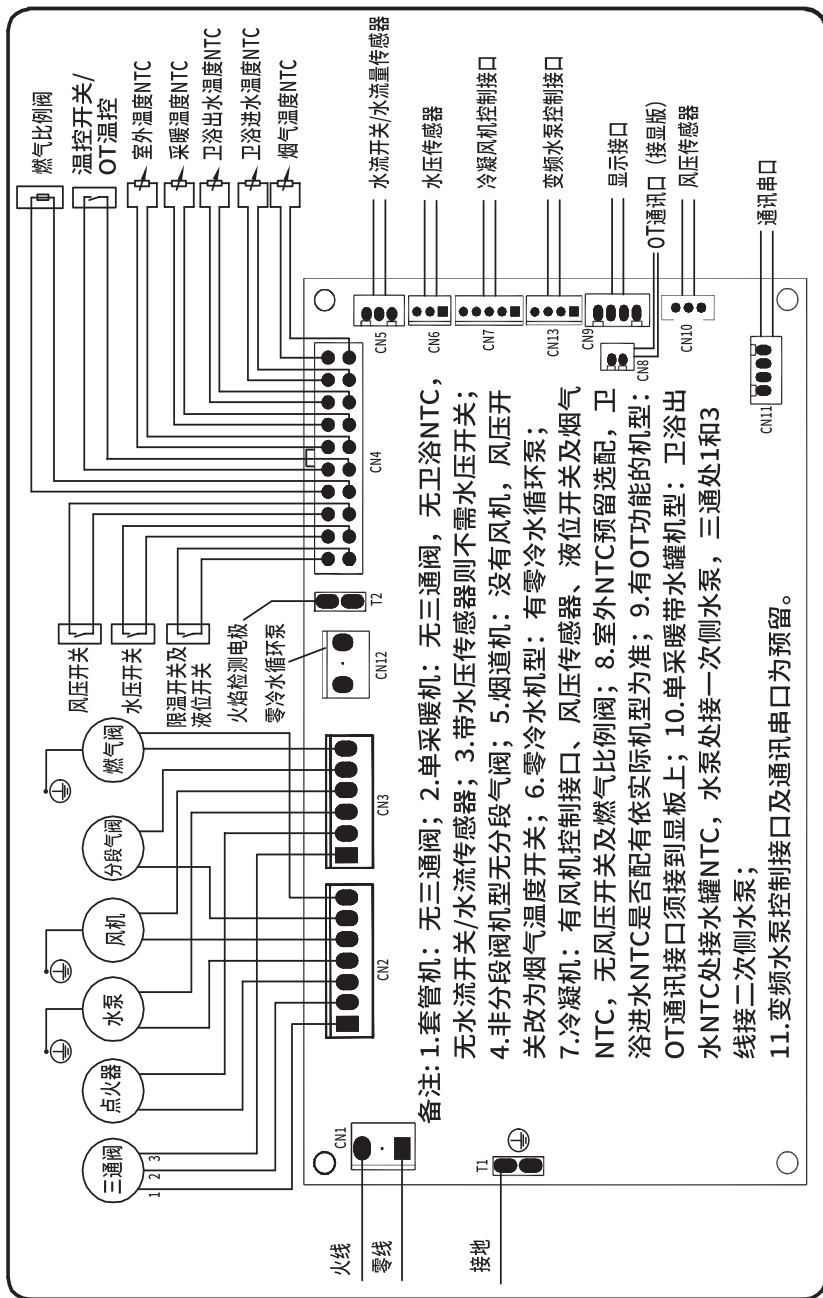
燃气比例阀
温控开关/OT温控
室外温度NTC
采暖温度NTC
卫浴出水温度NTC
卫浴进水温度NTC
烟气温度NTC
水流开关/水流量传感器
水压传感器
冷凝风机控制接口
变频水泵控制接口
显示接口
OT通讯口（接显板）
风压传感器
通讯串口

CN5
CN6
CN7
CN13
CN9
CN8
CN10
CN11
CN4
T2
CN12
CN3
CN2
CN1
T1

风压开关
水压开关
限温开关及液位开关
火焰检测电极
零冷水循环泵
燃气阀
分段气阀
风机
水泵
点火器
三通阀
1 2 3
火线
零线
接地

备注：1.套管机：无三通阀；2.单采暖机：无三通阀，无卫浴NTC，无水流开关/水流传感器；3.带水压传感器则不需水压开关；4.非分段阀机型无分段气阀；5.烟道机：没有风机，风压开关改为烟气温度开关；6.零冷水机型：有零冷水循环泵；7.冷凝机：有风机控制接口、风压传感器、液位开关及烟气NTC，无风压开关及燃气比例阀；8.室外NTC预留选配，卫浴进水NTC是否配有依实际机型为准；9.有OT功能的机型：OT通讯接口须接到显板上；10.单采暖带水罐机型：卫浴出水NTC处接水罐NTC，水泵处接一次侧水泵，三通处1和3线接二次侧水泵；
11.变频水泵控制接口及通讯串口为预留。